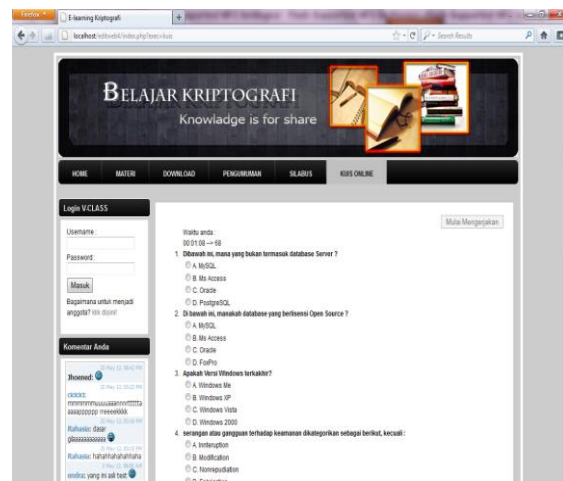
Firefox
E-learning Kriptografi
localhost/elitweb4/index.php?exec=kuis
Search Results

BELAJAR KRIPTOGRAFI
Knowledge is for share

HOME
MATERI
DOWNLOAD
PENGUMUMAN
SILABUS
KUIS ONLINE

Login V.CLASS
Username :
Password :
Masuk
Bagaimana untuk menjadi anggota? klik disini!

Komentar Anda
Jhoened:
ckckck:
mmmmmmmmuuuuaaaaahhhhhhhh aaaappppp meeeekkkk
Rahasia: dasar gilaaaaaaaaaaa
Rahasia: hahahhahahahhaha
endra: yang ini asli text

Mulai Mengerjakan

Waktu anda :
00:01:08 --> 68
1. Dibawah ini, mana yang bukan termasuk database Server ?
A. MySQL
B. Ms Access
C. Oracle
D. PostgreSQL
2. Di bawah ini, manakah database yang berlisensi Open Source ?
A. MySQL
B. Ms Access
C. Oracle
D. FoxPro
3. Apakah Versi Windows terakhir?
A. Windows Me
B. Windows XP
C. Windows Vista
D. Windows 2000
4. serangan atau gangguan terhadap keamanan dikategorikan sebagai berikut, kecuali :
A. Interruption
B. Modification
C. Nonrepudiation
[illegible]